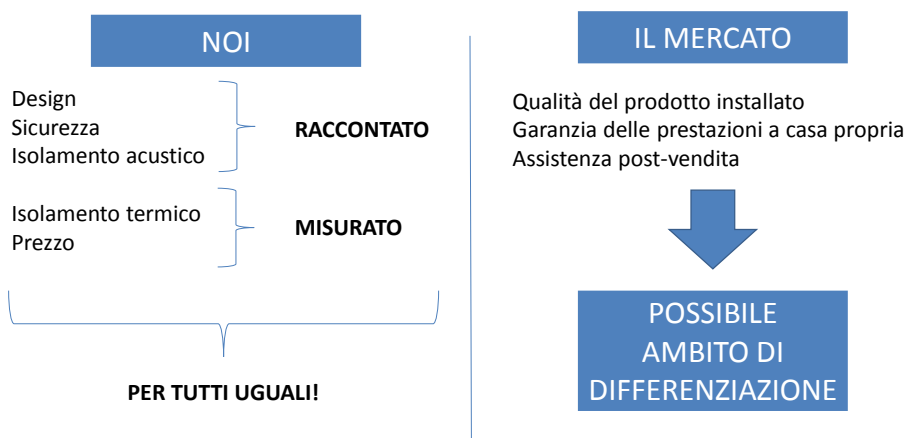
NOI

Design
Sicurezza
Isolamento acustico

RACCONTATO

Isolamento termico
Prezzo

MISURATO

PER TUTTI UGUALI!

IL MERCATO

Qualità del prodotto installato
Garanzia delle prestazioni a casa propria
Assistenza post-vendita

POSSIBILE AMBITO DI DIFFERENZIAZIONE